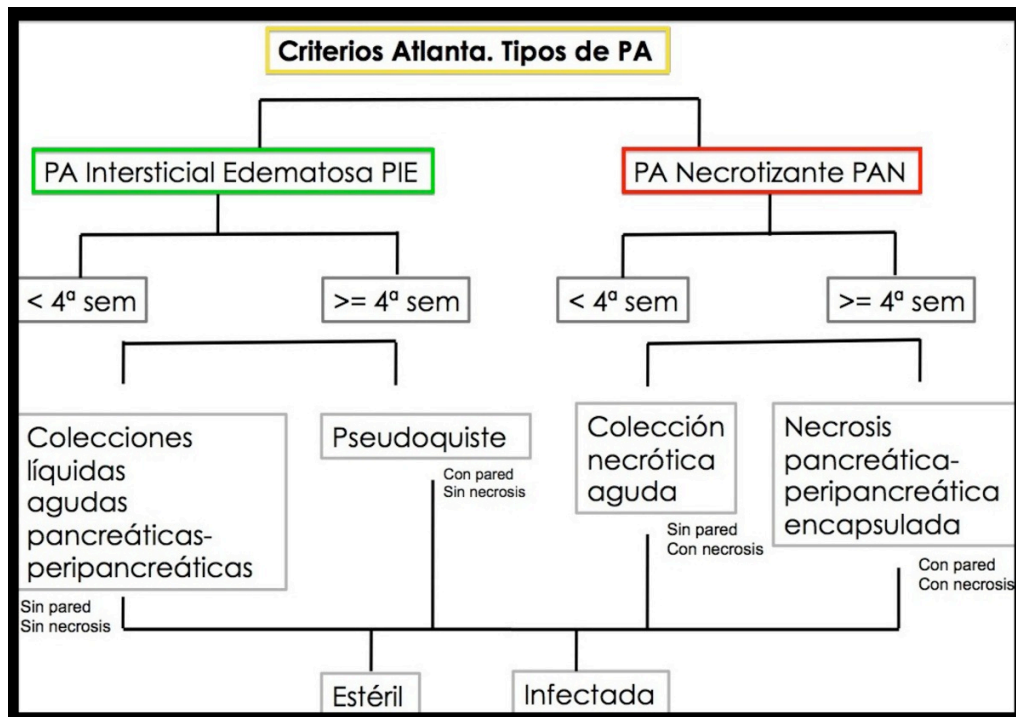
Criterios Atlanta. Tipos de PA

PA Intersticial Edematosa PIE

PA Necrotizante PAN

< 4ª sem

>= 4ª sem

< 4ª sem

>= 4ª sem

Colecciones líquidas agudas pancreáticas-peripancreáticas

Sin pared
Sin necrosis

Pseudoquiste

Con pared
Sin necrosis

Colección necrótica aguda

Sin pared
Con necrosis

Necrosis pancreática-peripancreática encapsulada

Con pared
Con necrosis

Estéril

Infectada